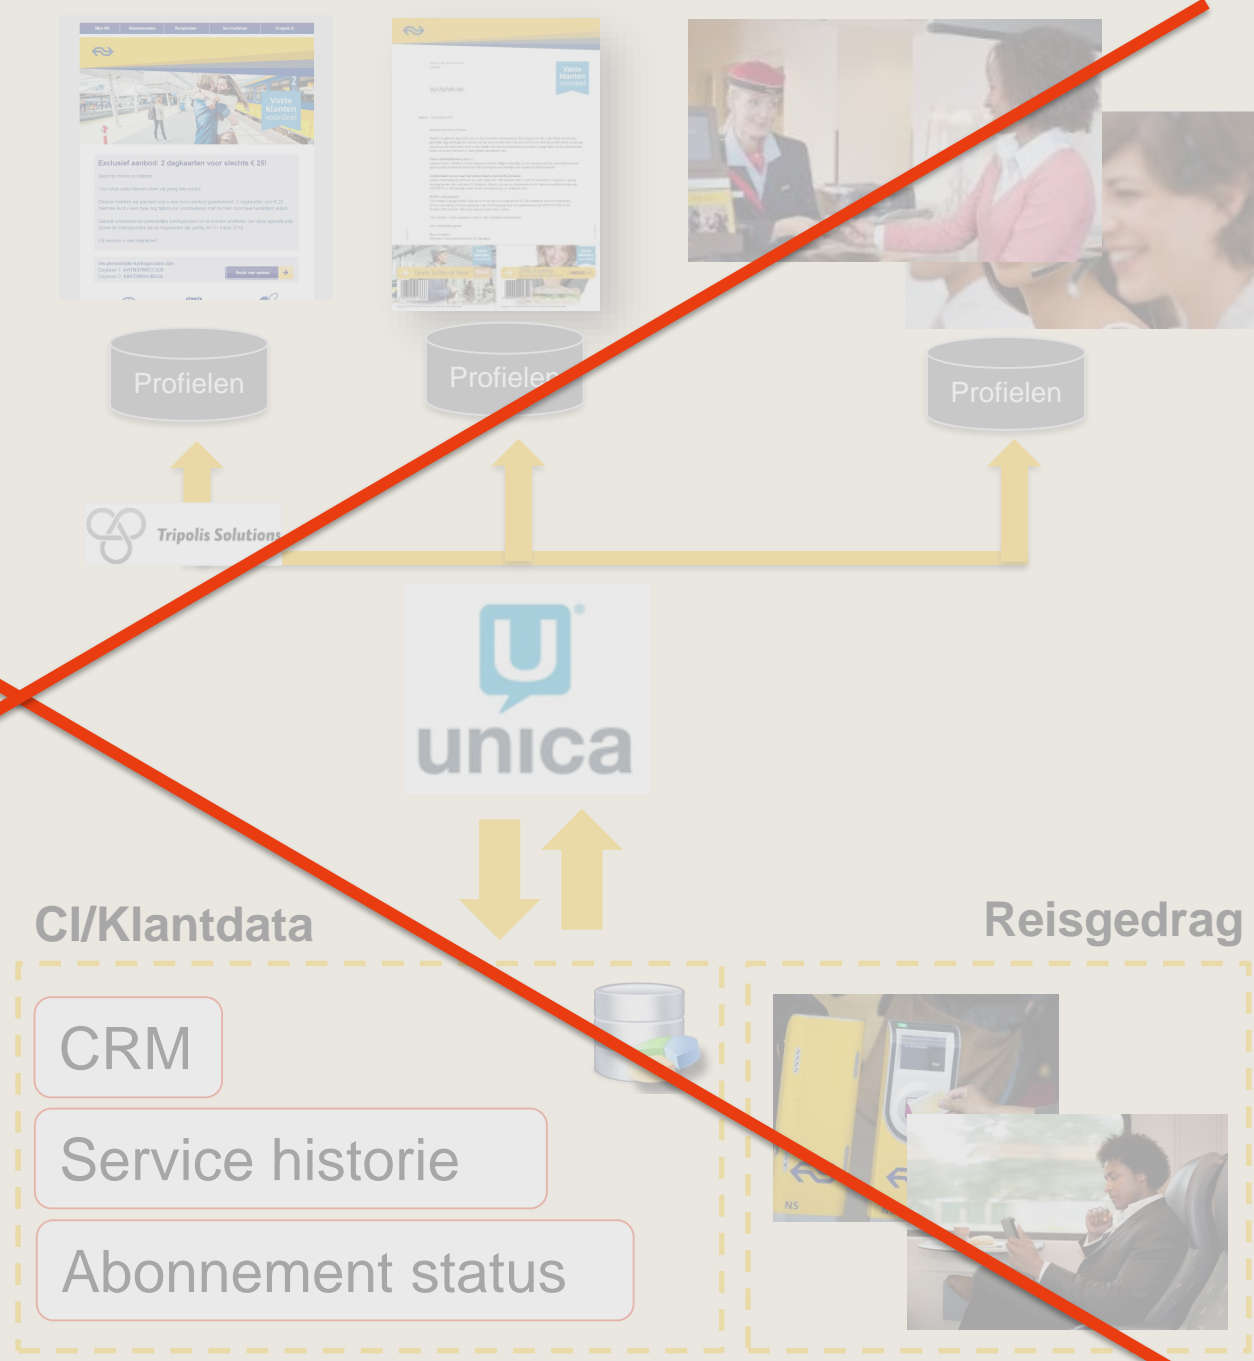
Exclusief aanbod: 2 dagkaarten voor slechts € 25!

Vaste klanten voordeel

Profielen

Profielen

Profielen

Tripolis Solutions

unica

CI/Klantdata

Reisgedrag

CRM

Service historie

Abonnement status

NS